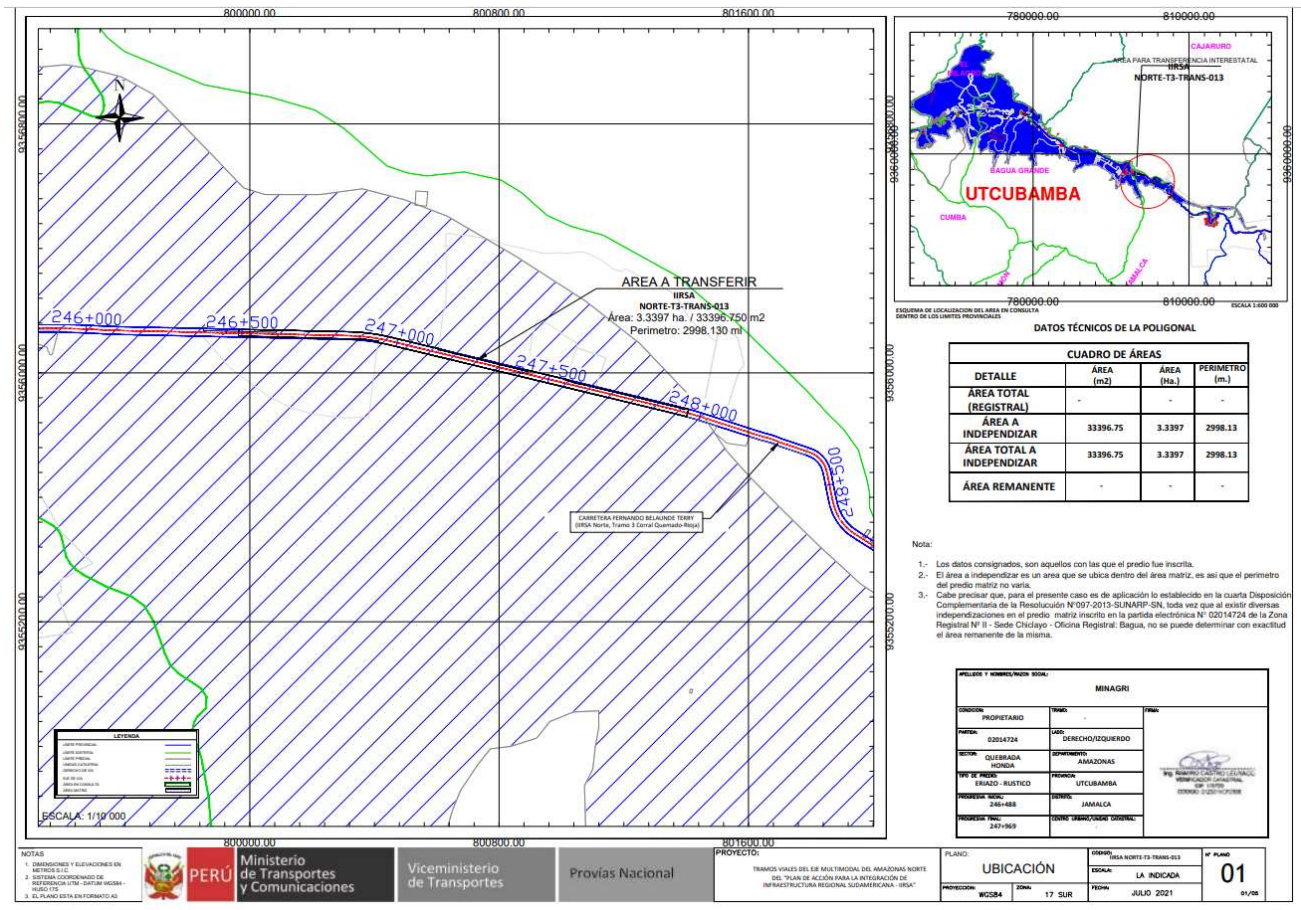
800000.00
800800.00
801600.00
9356800.00
9356000.00
9355200.00
N
AREA A TRANSFERIR
IIRSA
NORTE-T3-TRANS-013
Área: 3.3397 ha. / 33396.750 m2
Perimetro: 2998.130 ml
246+000
246+500
247+000
247+500
248+000
248+500
CARRETERA FERNANDO BELAUNDE TERRY
(IIRSA Norte, Tramo 3 Corral Quemado-Rioja)
LEYENDA
ESCALA: 1/10 000
800000.00
800800.00
801600.00

780000.00
810000.00
CAJARURO
AREA PARA TRANSFERENCIA INTERESTATAL
IIRSA
NORTE-T3-TRANS-013
BAGUA GRANDE
UTCUBAMBA
CUMBA
JAMALCA
9360000.00
780000.00
810000.00
ESQUEMA DE LOCALIZACION DEL AREA EN CONSULTA DENTRO DE LOS LIMITES PROVINCIALES
ESCALA 1:600 000

DATOS TÉCNICOS DE LA POLIGONAL

CUADRO DE ÁREAS
| DETALLE | ÁREA (m2) | ÁREA (Ha.) | PERIMETRO (m.) |
|---|---|---|---|
| ÁREA TOTAL (REGISTRAL) | - | - | - |
| ÁREA A INDEPENDIZAR | 33396.75 | 3.3397 | 2998.13 |
| ÁREA TOTAL A INDEPENDIZAR | 33396.75 | 3.3397 | 2998.13 |
| ÁREA REMANENTE | - | - | - |

Nota:
1.- Los datos consignados, son aquellos con las que el predio fue inscrita.
2.- El área a independizar es un area que se ubica dentro del área matriz, es asi que el perimetro del predio matriz no varia.
3.- Cabe precisar que, para el presente caso es de aplicación lo establecido en la cuarta Disposición Complementaria de la Resolución N°097-2013-SUNARP-SN, toda vez que al existir diversas independizaciones en el predio matriz inscrito en la partida electrónica N° 02014724 de la Zona Registral N° II - Sede Chiclayo - Oficina Registral: Bagua, no se puede determinar con exactitud el área remanente de la misma.

APELLIDOS Y NOMBRES/RAZON SOCIAL: MINAGRI
CONDICION: PROPIETARIO
TRAMO: -
FIRMA:
PARTIDA: 02014724
LADO: DERECHO/IZQUIERDO
SECTOR: QUEBRADA HONDA
DEPARTAMENTO: AMAZONAS
TIPO DE PREDIO: ERIAZO - RUSTICO
PROVINCIA: UTCUBAMBA
PROGRESIVA INICIAL: 246+488
DISTRITO: JAMALCA
PROGRESIVA FINAL: 247+969
CENTRO URBANO/UNIDAD CATASTRAL: -
Ing. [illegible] CASTRO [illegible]

NOTAS
1. DIMENSIONES Y ELEVACIONES EN METROS S.I.C.
2. SISTEMA COORDENADO DE REFERENCIA UTM - DATUM WGS84 - HUSO 17S
3. EL PLANO ESTA EN FORMATO A2
PERÚ Ministerio de Transportes y Comunicaciones
Viceministerio de Transportes
Provías Nacional
PROYECTO:
TRAMOS VIALES DEL EJE MULTIMODAL DEL AMAZONAS NORTE DEL "PLAN DE ACCIÓN PARA LA INTEGRACIÓN DE INFRAESTRUCTURA REGIONAL SUDAMERICANA - IIRSA"
PLANO: UBICACIÓN
CODIGO: IIRSA NORTE-T3-TRANS-013
ESCALA: LA INDICADA
N° PLANO 01
PROYECCION: WGS84
ZONA: 17 SUR
FECHA: JULIO 2021
01/05